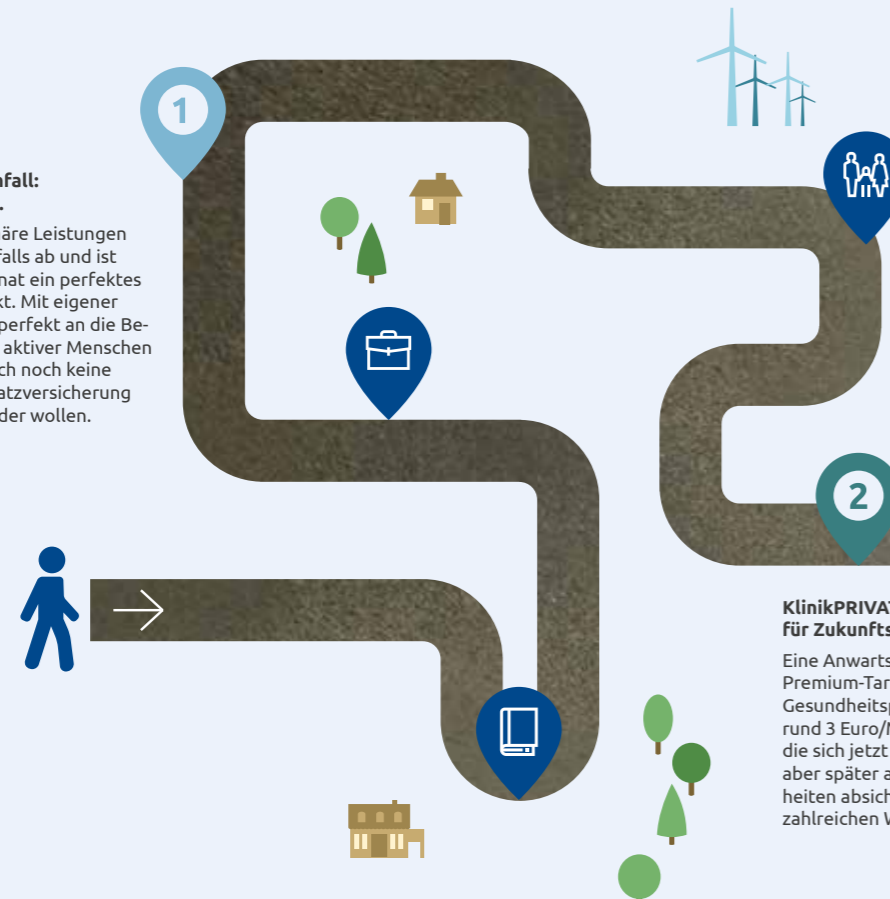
1

afall:
.

äre Leistungen falls ab und ist hat ein perfektes kt. Mit eigener perfekt an die Be- aktiver Menschen ch noch keine atzversicherung der wollen.

2

KlinikPRIVAT
für Zukunfts

Eine Anwarts
Premium-Tar
Gesundheits
rund 3 Euro/
die sich jetzt
aber später a
heiten absich
zahlreichen W